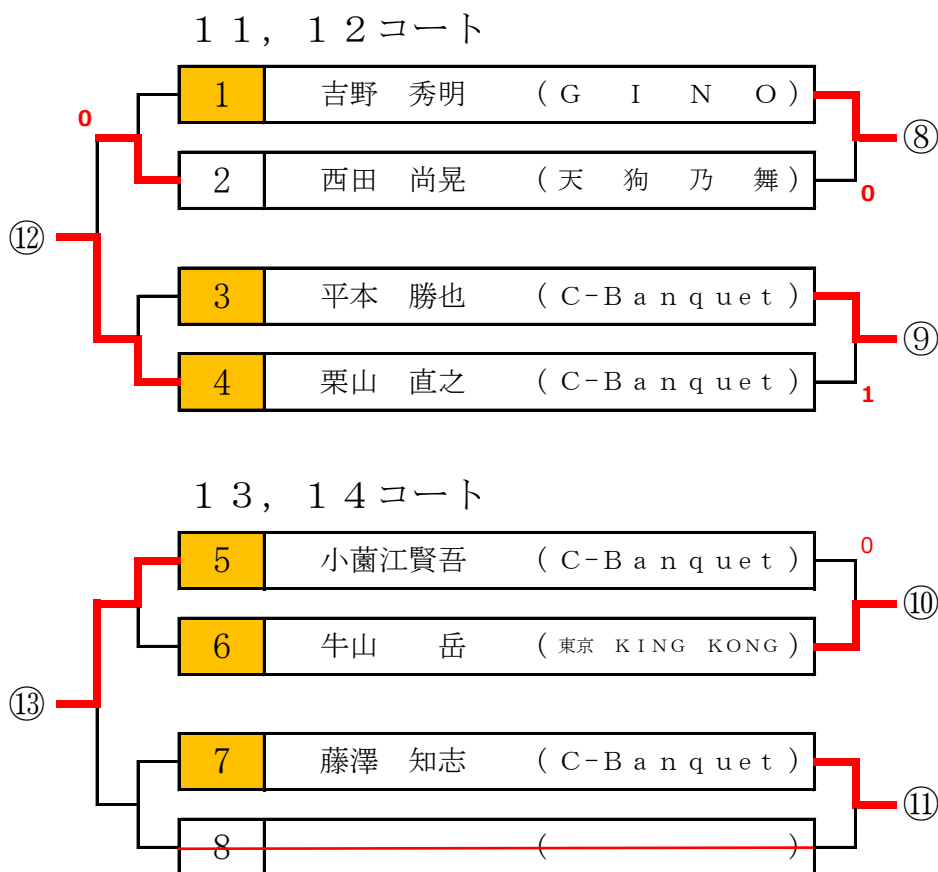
１１，１２コート

0

1 吉野　秀明　（ＧＩＮＯ）

2 西田　尚晃　（天狗乃舞）

⑧

0

⑫

3 平本　勝也　（Ｃ－Ｂａｎｑｕｅｔ）

4 栗山　直之　（Ｃ－Ｂａｎｑｕｅｔ）

⑨

1

１３，１４コート

0

5 小薗江賢吾　（Ｃ－Ｂａｎｑｕｅｔ）

6 牛山　岳　（東京 ＫＩＮＧ ＫＯＮＧ）

⑩

⑬

7 藤澤　知志　（Ｃ－Ｂａｎｑｕｅｔ）

8 （　）

⑪